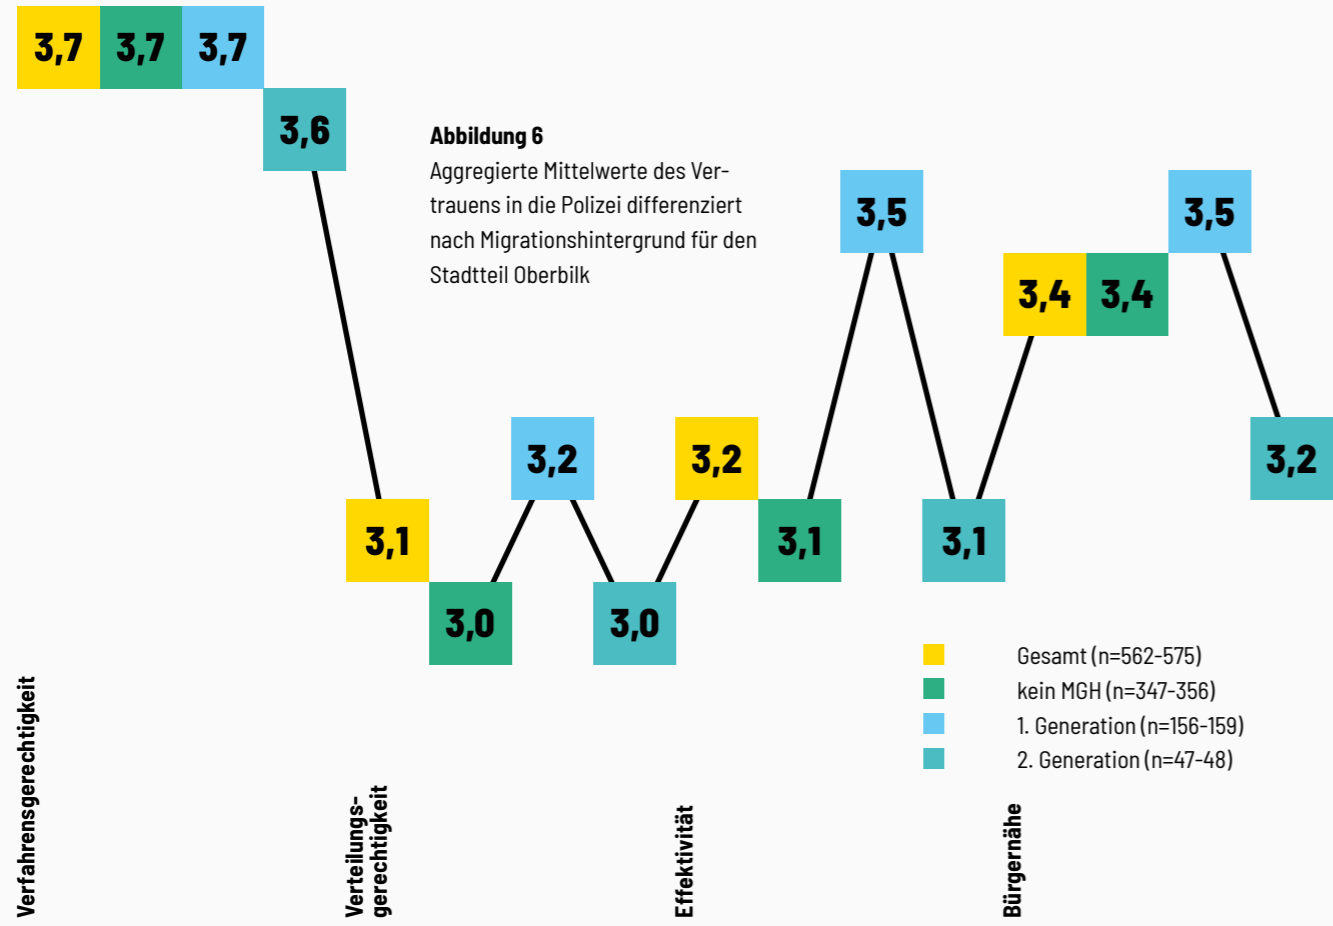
3,7 3,7 3,7

3,6

**Abbildung 6**
Aggregierte Mittelwerte des Vertrauens in die Polizei differenziert nach Migrationshintergrund für den Stadtteil Oberbilk

3,5

3,5

3,4 3,4

3,2

3,2

3,2

3,1

3,1

3,1

3,0

3,0

Gesamt (n=562-575)
kein MGH (n=347-356)
1. Generation (n=156-159)
2. Generation (n=47-48)

Verfahrensgerechtigkeit

Verteilungsgerechtigkeit

Effektivität

Bürgernähe